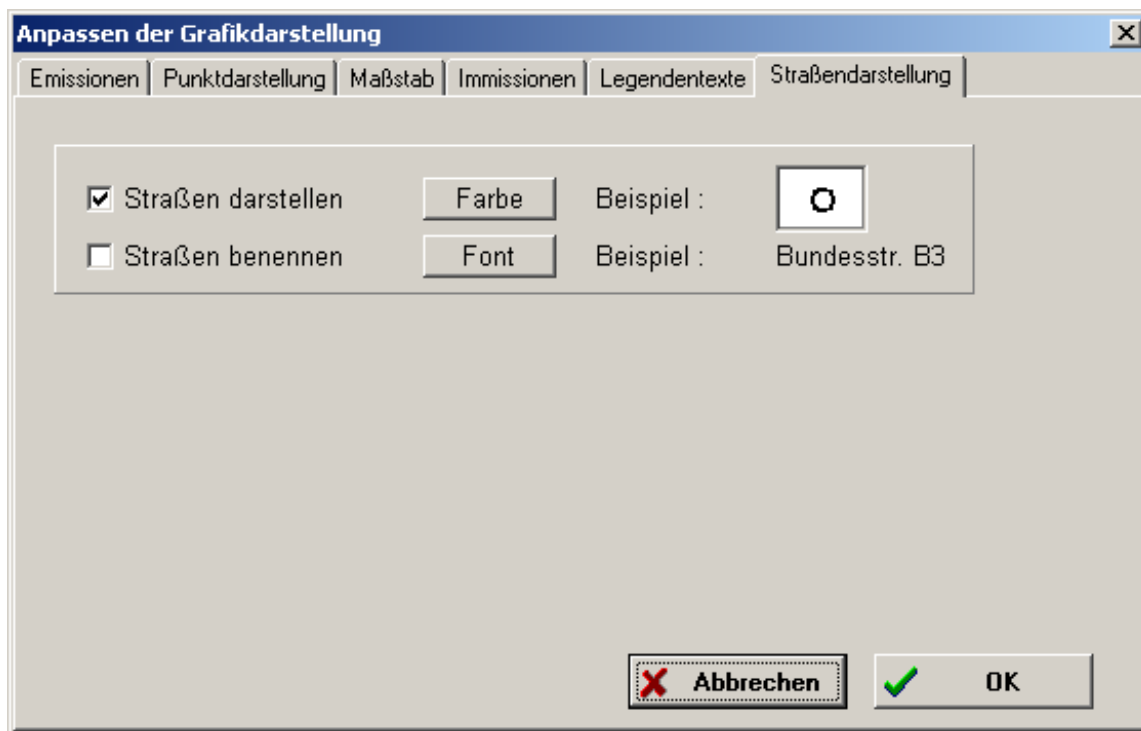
Anpassen der Grafikdarstellung

Emissionen | Punktdarstellung | Maßstab | Immissionen | Legendentexte | Straßendarstellung

☑ Straßen darstellen   Farbe   Beispiel :   O

☐ Straßen benennen   Font   Beispiel :   Bundesstr. B3

Abbrechen   OK